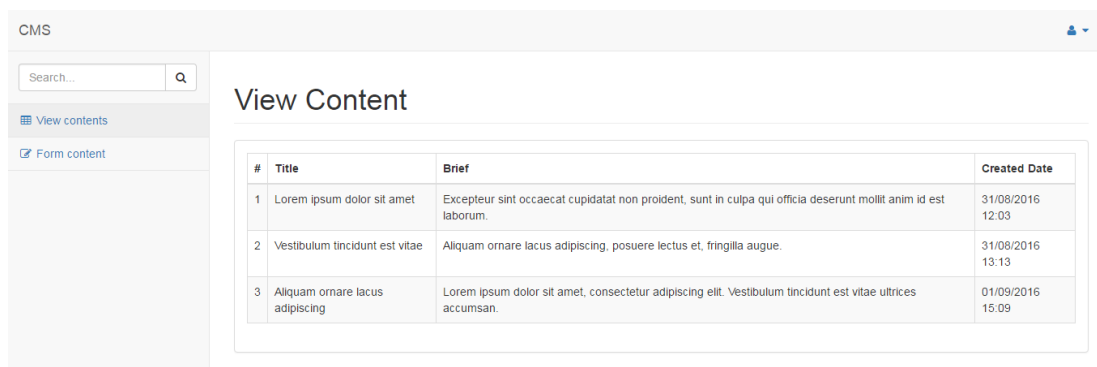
CMS

Search...

View contents

Form content

View Content

| # | Title | Brief | Created Date |
|---|---|---|---|
| 1 | Lorem ipsum dolor sit amet | Excepteur sint occaecat cupidatat non proident, sunt in culpa qui officia deserunt mollit anim id est laborum. | 31/08/2016 12:03 |
| 2 | Vestibulum tincidunt est vitae | Aliquam ornare lacus adipiscing, posuere lectus et, fringilla augue. | 31/08/2016 13:13 |
| 3 | Aliquam ornare lacus adipiscing | Lorem ipsum dolor sit amet, consectetur adipiscing elit. Vestibulum tincidunt est vitae ultrices accumsan. | 01/09/2016 15:09 |